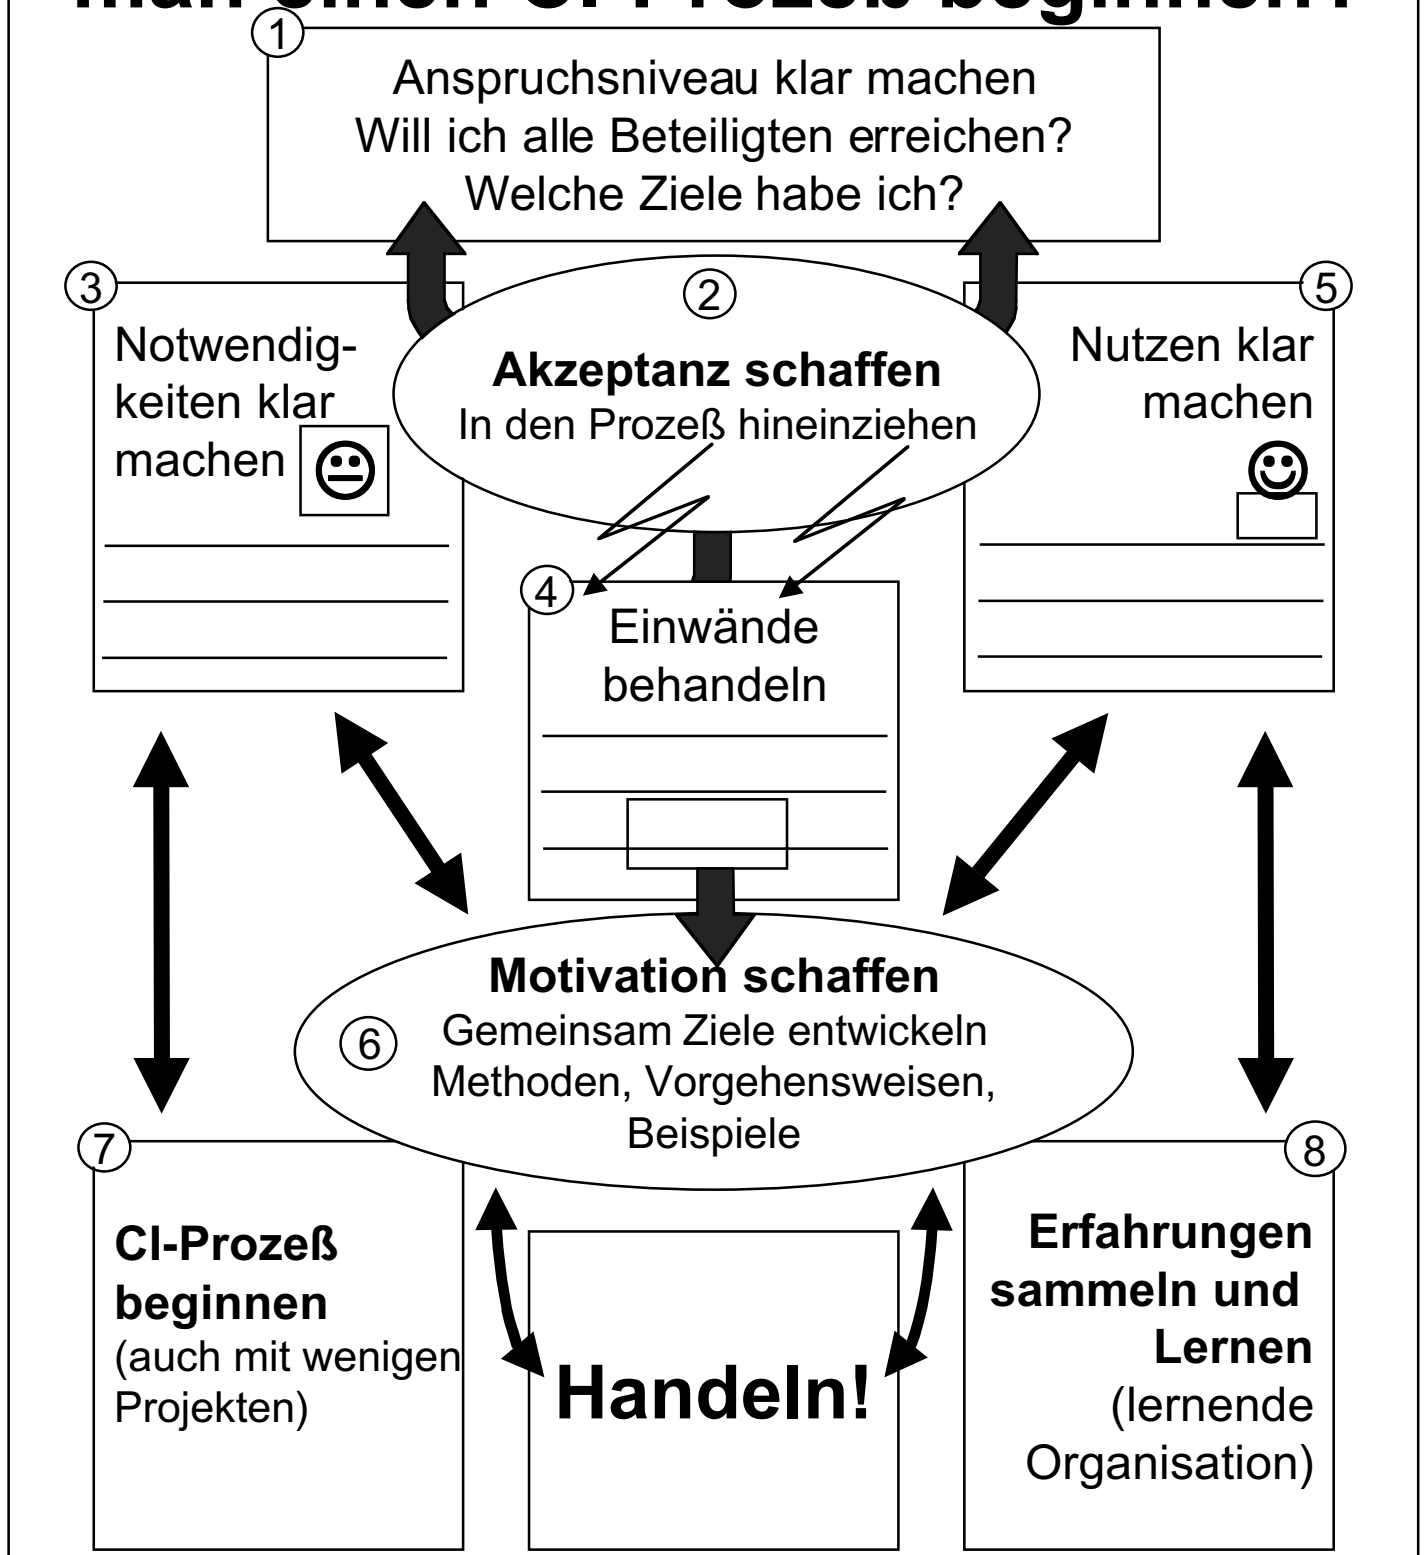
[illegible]

1
Anspruchsniveau klar machen
Will ich alle Beteiligten erreichen?
Welche Ziele habe ich?

3
Notwendigkeiten klar machen

2
**Akzeptanz schaffen**
In den Prozeß hineinziehen

5
Nutzen klar machen

4
Einwände behandeln

6
**Motivation schaffen**
Gemeinsam Ziele entwickeln
Methoden, Vorgehensweisen, Beispiele

7
**CI-Prozeß beginnen**
(auch mit wenigen Projekten)

**Handeln!**

8
**Erfahrungen sammeln und Lernen**
(lernende Organisation)